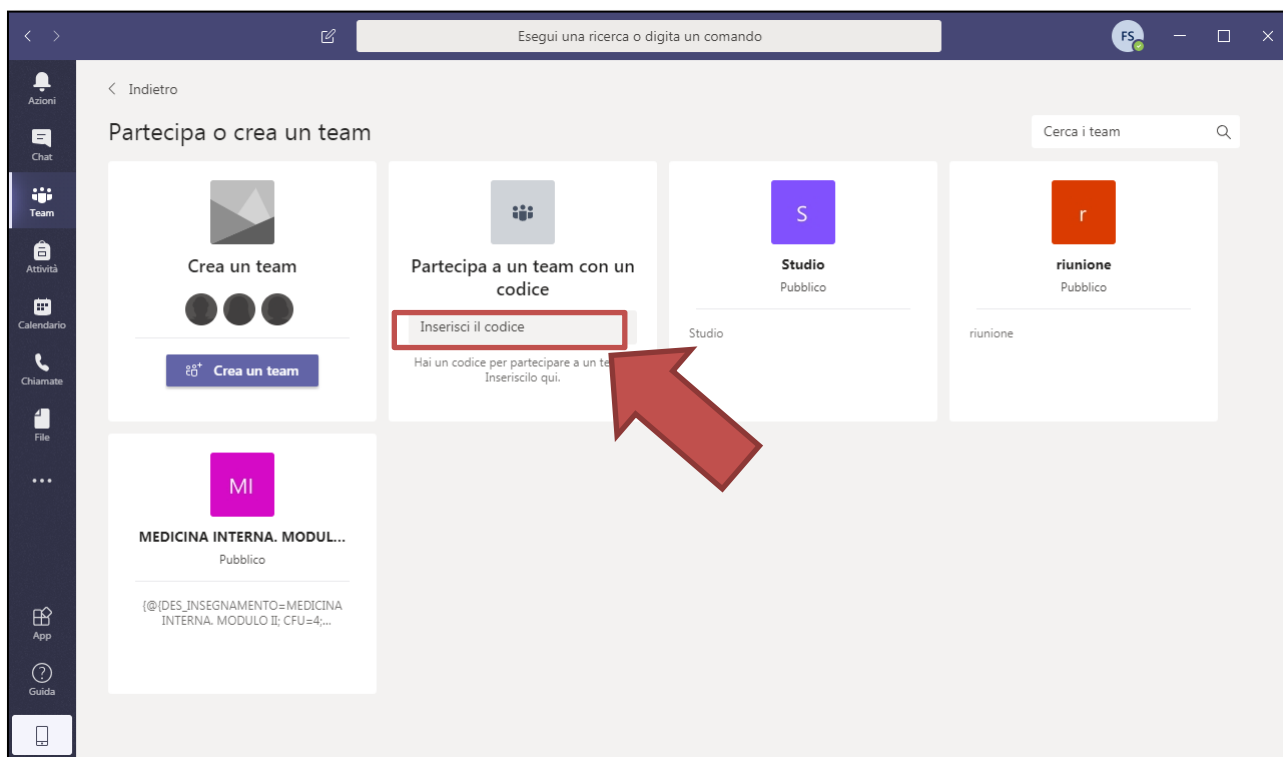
Esegui una ricerca o digita un comando

FS

Azioni
Chat
Team
Attività
Calendario
Chiamate
File
...
App
Guida

Indietro

Partecipa o crea un team

Cerca i team

Crea un team

Crea un team

Partecipa a un team con un codice

Inserisci il codice

Hai un codice per partecipare a un te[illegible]
Inseriscilo qui.

S
Studio
Pubblico
Studio

r
riunione
Pubblico
riunione

MI
MEDICINA INTERNA. MODUL...
Pubblico
{@{DES_INSEGNAMENTO=MEDICINA INTERNA. MODULO II; CFU=4;...